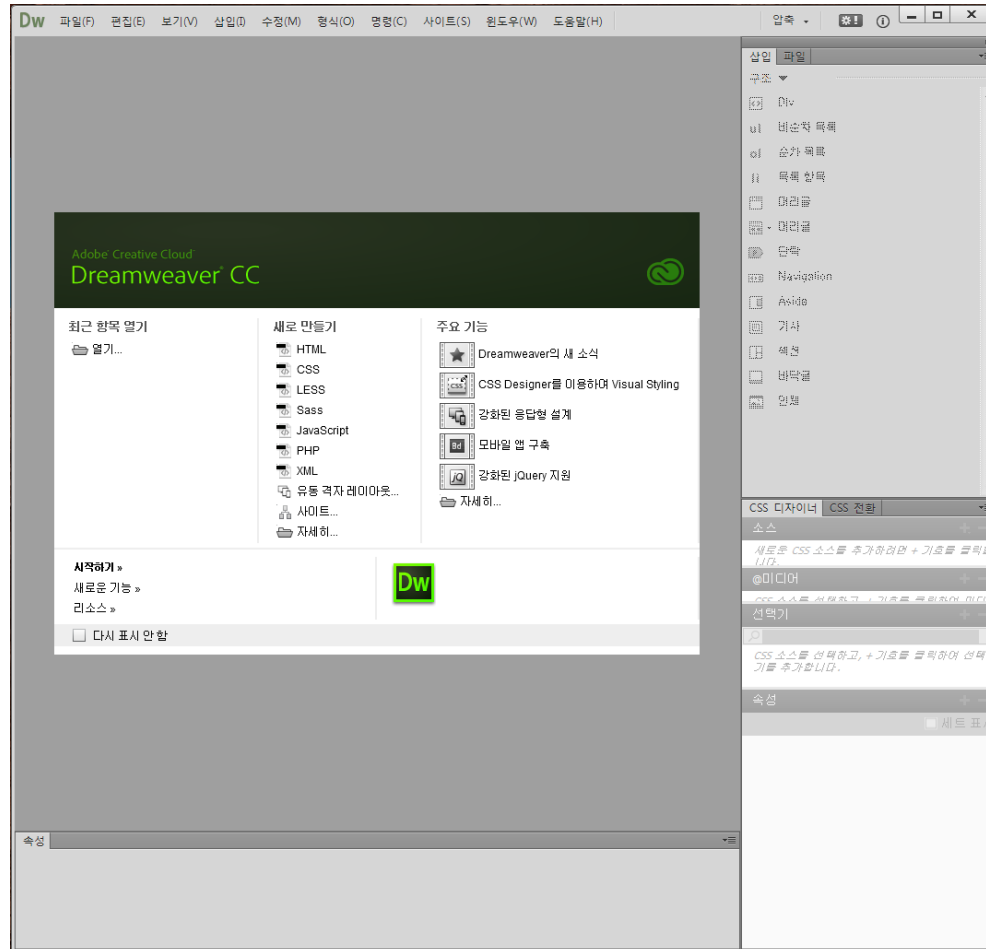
Dw 파일(F) 편집(E) 보기(V) 삽입(I) 수정(M) 형식(O) 명령(C) 사이트(S) 윈도우(W) 도움말(H)

압축

삽입 파일

구조

Div

ul 비순차 목록

ol 순차 목록

li 목록 항목

머리글

머리글

단락

Navigation

Aside

기사

섹션

바닥글

그림

Adobe Creative Cloud

Dreamweaver CC

최근 항목 열기

열기...

새로 만들기

HTML

CSS

LESS

Sass

JavaScript

PHP

XML

유동 격자 레이아웃...

사이트...

자세히...

주요 기능

Dreamweaver의 새 소식

CSS Designer를 이용하여 Visual Styling

강화된 응답형 설계

모바일 앱 구축

강화된 jQuery 지원

자세히...

시작하기 »

새로운 기능 »

리소스 »

Dw

다시 표시 안 함

CSS 디자이너 CSS 전환

소스

새로운 CSS 소스를 추가하려면 + 기호를 클릭 니다.

@미디어

선택기

CSS 소스를 선택하고, + 기호를 클릭하여 선택 기를 추가합니다.

속성

세트 표

속성